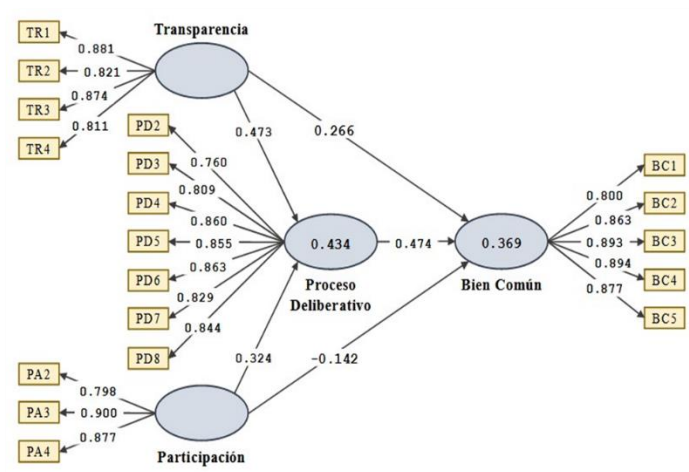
Transparencia

TR1
0.881
TR2
0.821
TR3
0.874
TR4
0.811

0.473
0.266

PD2
0.760
PD3
0.809
PD4
0.860
PD5
0.855
PD6
0.863
PD7
0.829
PD8
0.844

0.434
Proceso Deliberativo

0.474

0.369
Bien Común

0.800
BC1
0.863
BC2
0.893
BC3
0.894
BC4
0.877
BC5

0.324
-0.142

PA2
0.798
PA3
0.900
PA4
0.877

Participación